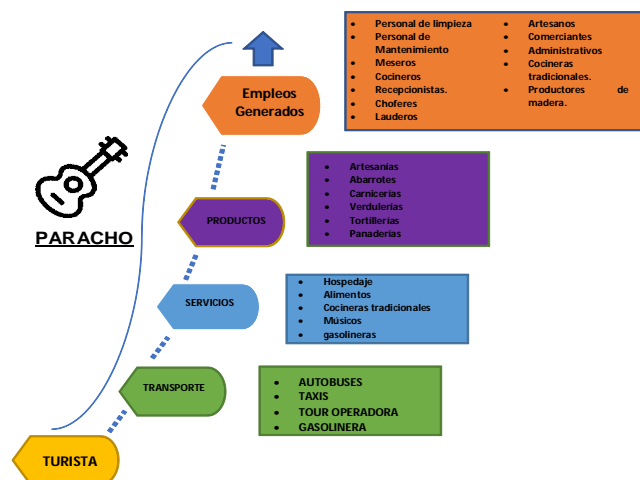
PARACHO

Empleos Generados

- Personal de limpieza
- Personal de Mantenimiento
- Meseros
- Cocineros
- Recepcionistas.
- Choferes
- Lauderos
- Artesanos
- Comerciantes
- Administrativos
- Cocineras tradicionales.
- Productores de madera.

PRODUCTOS

- Artesanías
- Abarrotes
- Carnicerías
- Verdulerías
- Tortillerías
- Panaderías

SERVICIOS

- Hospedaje
- Alimentos
- Cocineras tradicionales
- Músicos
- gasolineras

TRANSPORTE

- AUTOBUSES
- TAXIS
- TOUR OPERADORA
- GASOLINERA

TURISTA